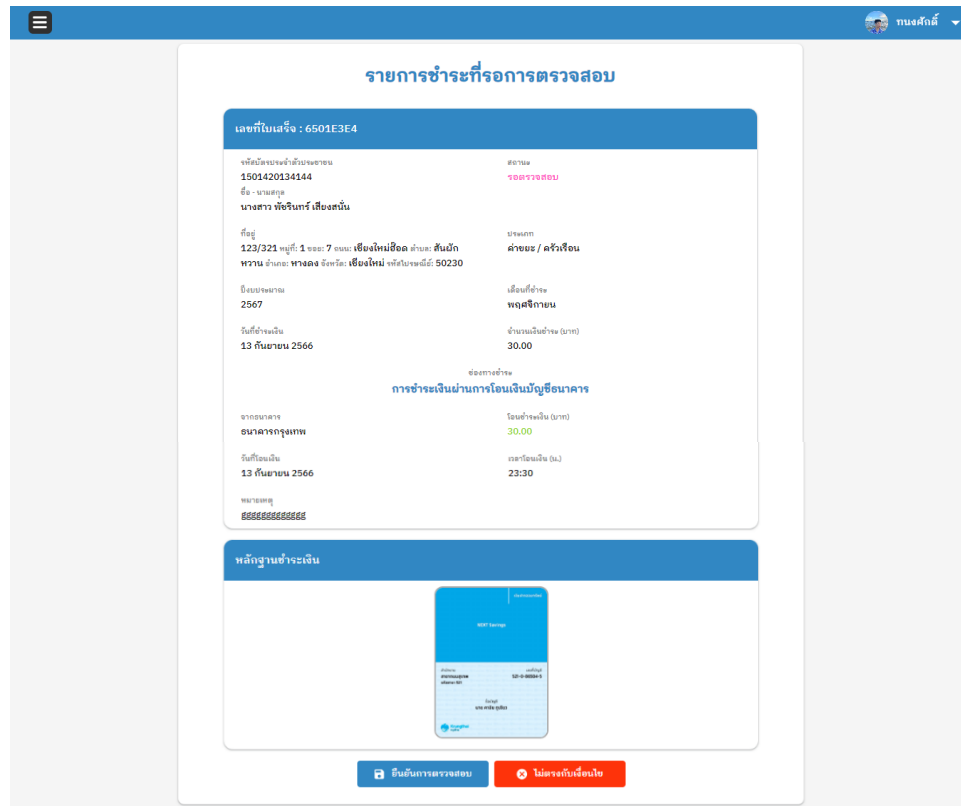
ทนงศักดิ์

รายการชำระที่รอการตรวจสอบ

เลขที่ใบเสร็จ : 6501E3E4

รหัสบัตรประจำตัวประชาชน
1501420134144

สถานะ
รอตรวจสอบ

ชื่อ - นามสกุล
นางสาว พัชรินทร์ เสียงสนั่น

ที่อยู่
123/321 หมู่ที่: 1 ซอย: 7 ถนน: เชียงใหม่ฮ็อด ตำบล: สันผักหวาน อำเภอ: หางดง จังหวัด: เชียงใหม่ รหัสไปรษณีย์: 50230

ประเภท
ค่าขยะ / ครัวเรือน

ปีงบประมาณ
2567

เดือนที่ชำระ
พฤศจิกายน

วันที่ชำระเงิน
13 กันยายน 2566

จำนวนเงินชำระ (บาท)
30.00

ช่องทางชำระ
การชำระเงินผ่านการโอนเงินบัญชีธนาคาร

จากธนาคาร
ธนาคารกรุงเทพ

โอนชำระเงิน (บาท)
30.00

วันที่โอนเงิน
13 กันยายน 2566

เวลาโอนเงิน (น.)
23:30

หมายเหตุ
ฮฮฮฮฮฮฮฮฮฮฮฮฮ

หลักฐานชำระเงิน

NEXT Savings

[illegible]

ยืนยันการตรวจสอบ

ไม่ตรงกับเงื่อนไข